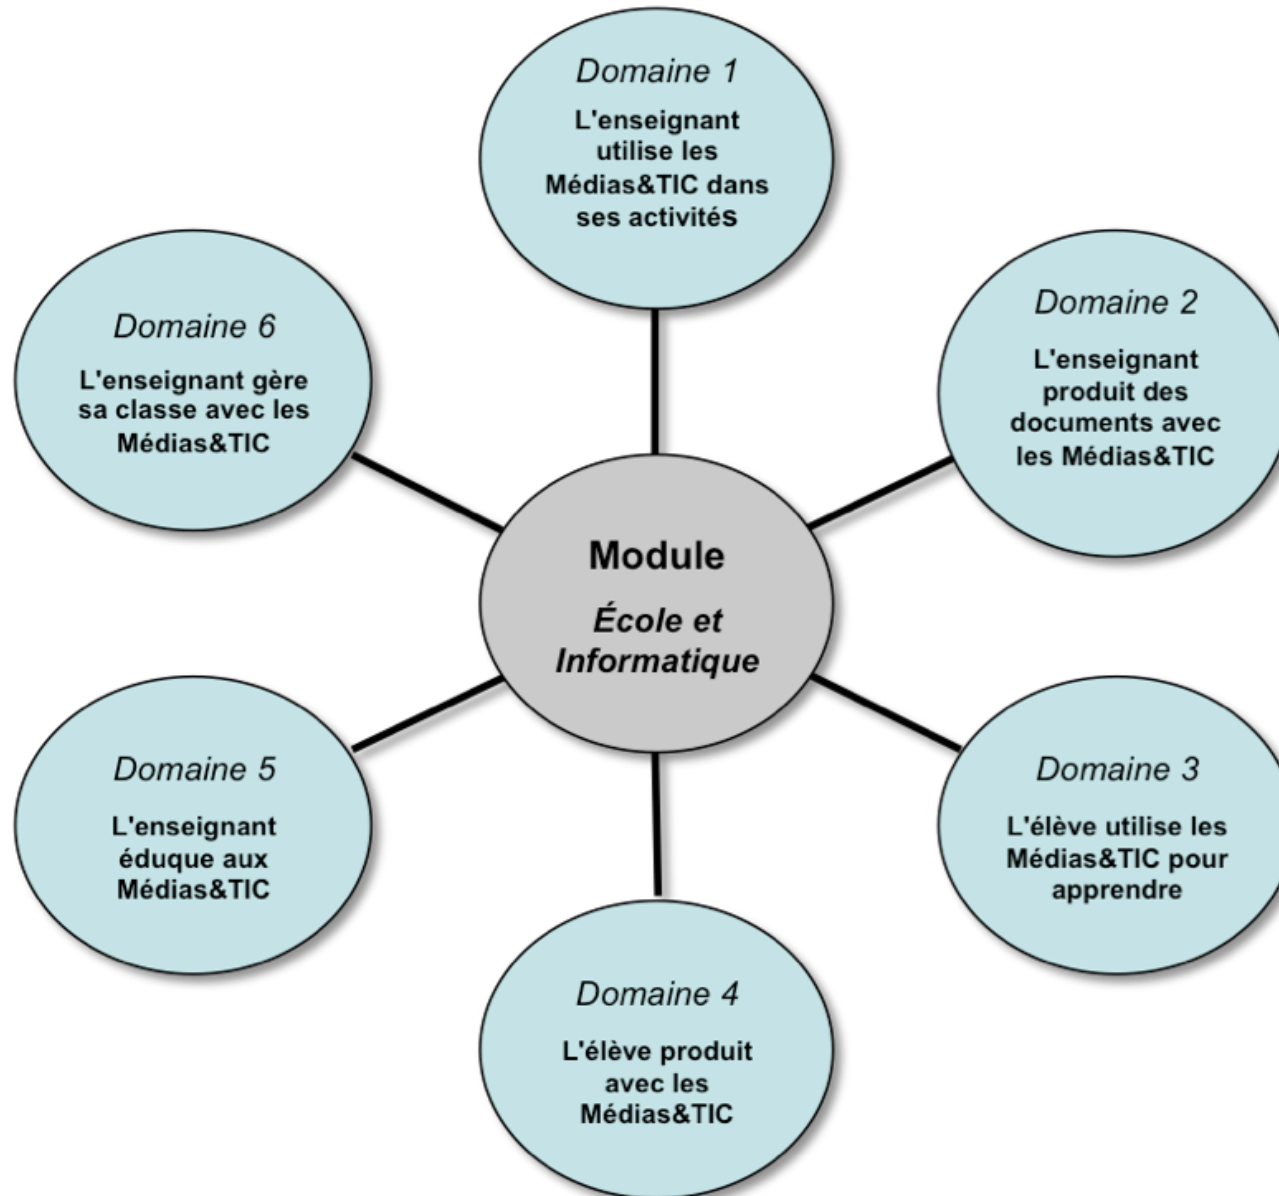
Domaine 1
L'enseignant utilise les Médias&TIC dans ses activités

Domaine 6
L'enseignant gère sa classe avec les Médias&TIC

Domaine 2
L'enseignant produit des documents avec les Médias&TIC

Module
École et Informatique

Domaine 5
L'enseignant éduque aux Médias&TIC

Domaine 3
L'élève utilise les Médias&TIC pour apprendre

Domaine 4
L'élève produit avec les Médias&TIC